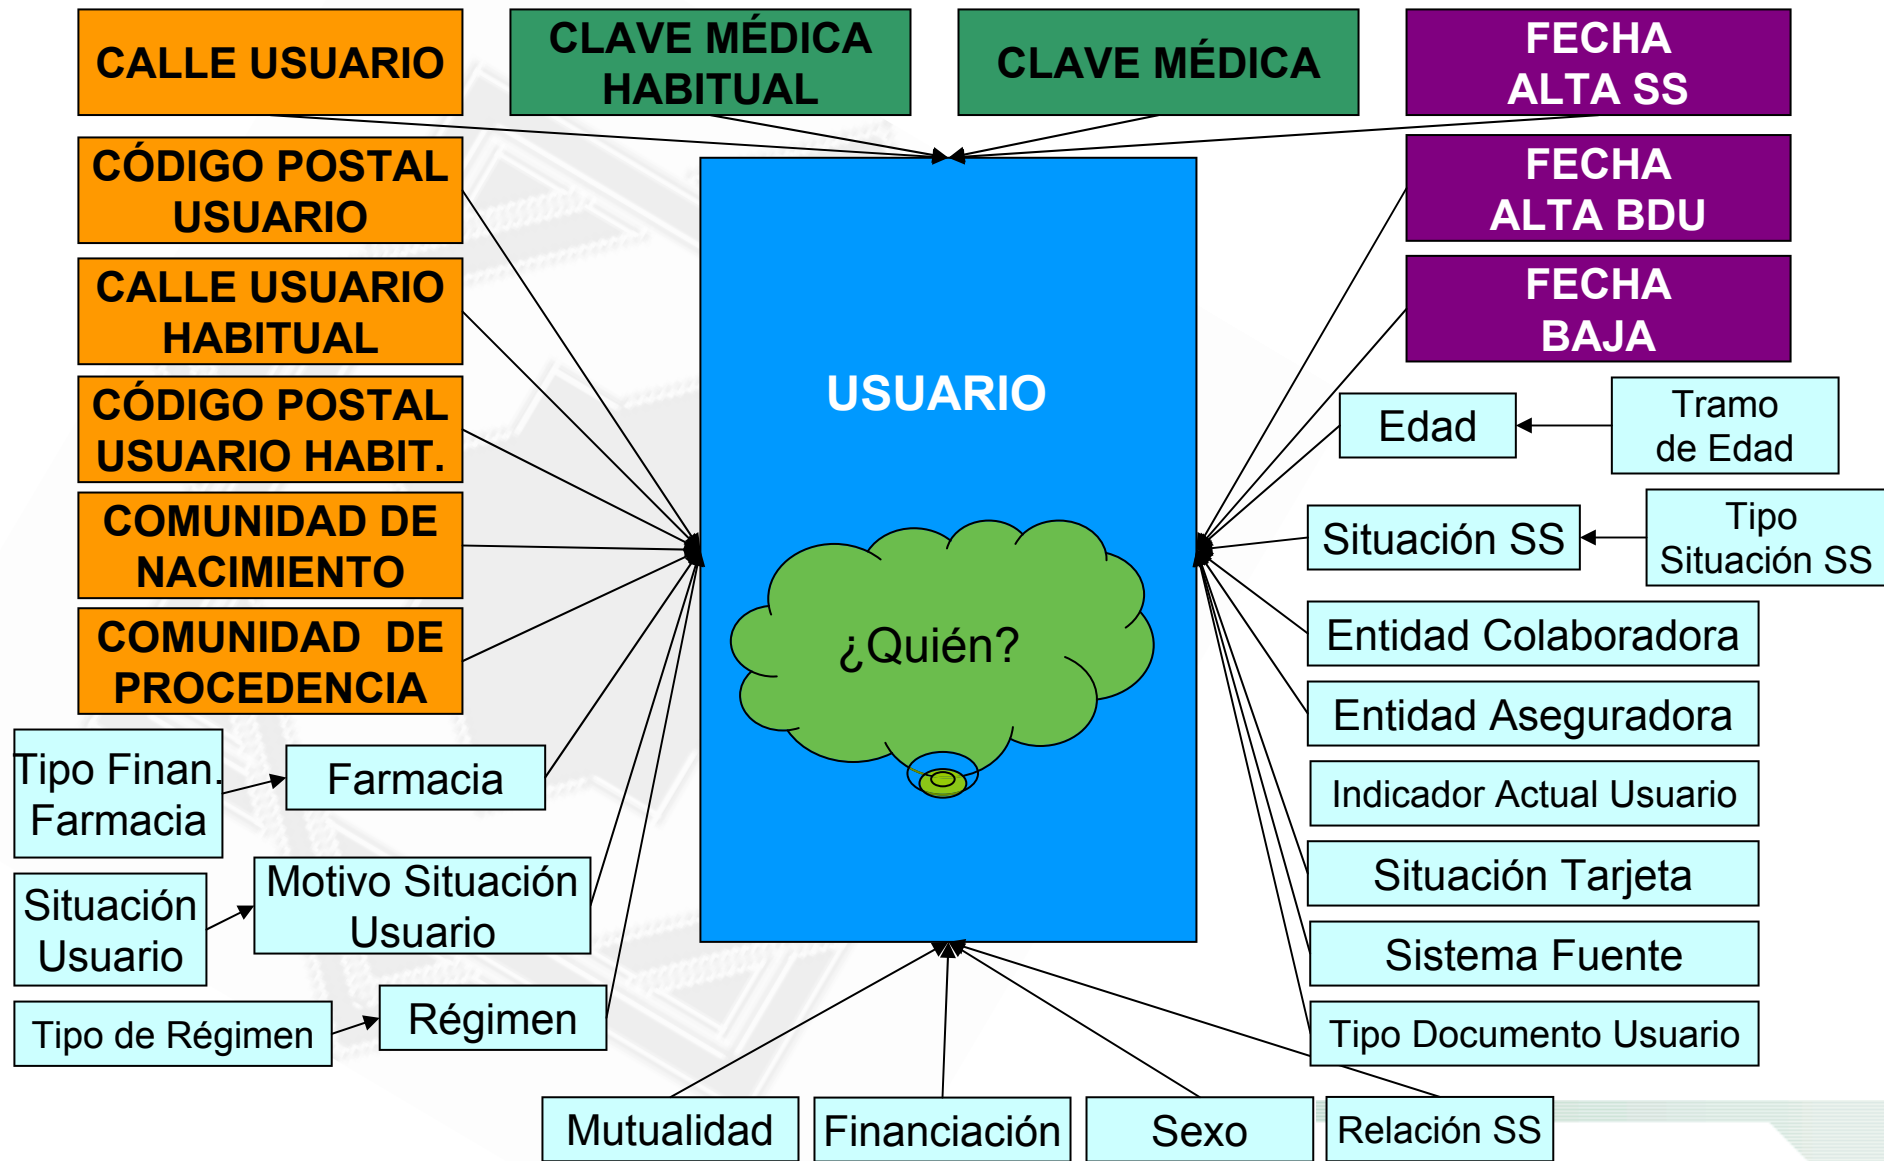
CALLE USUARIO

CLAVE MÉDICA HABITUAL

CLAVE MÉDICA

FECHA ALTA SS

CÓDIGO POSTAL USUARIO

FECHA ALTA BDU

CALLE USUARIO HABITUAL

FECHA BAJA

CÓDIGO POSTAL USUARIO HABIT.

USUARIO

Edad

Tramo de Edad

COMUNIDAD DE NACIMIENTO

Situación SS

Tipo Situación SS

COMUNIDAD DE PROCEDENCIA

¿Quién?

Entidad Colaboradora

Entidad Aseguradora

Tipo Finan. Farmacia

Farmacia

Indicador Actual Usuario

Situación Usuario

Motivo Situación Usuario

Situación Tarjeta

Sistema Fuente

Tipo de Régimen

Régimen

Tipo Documento Usuario

Mutualidad

Financiación

Sexo

Relación SS